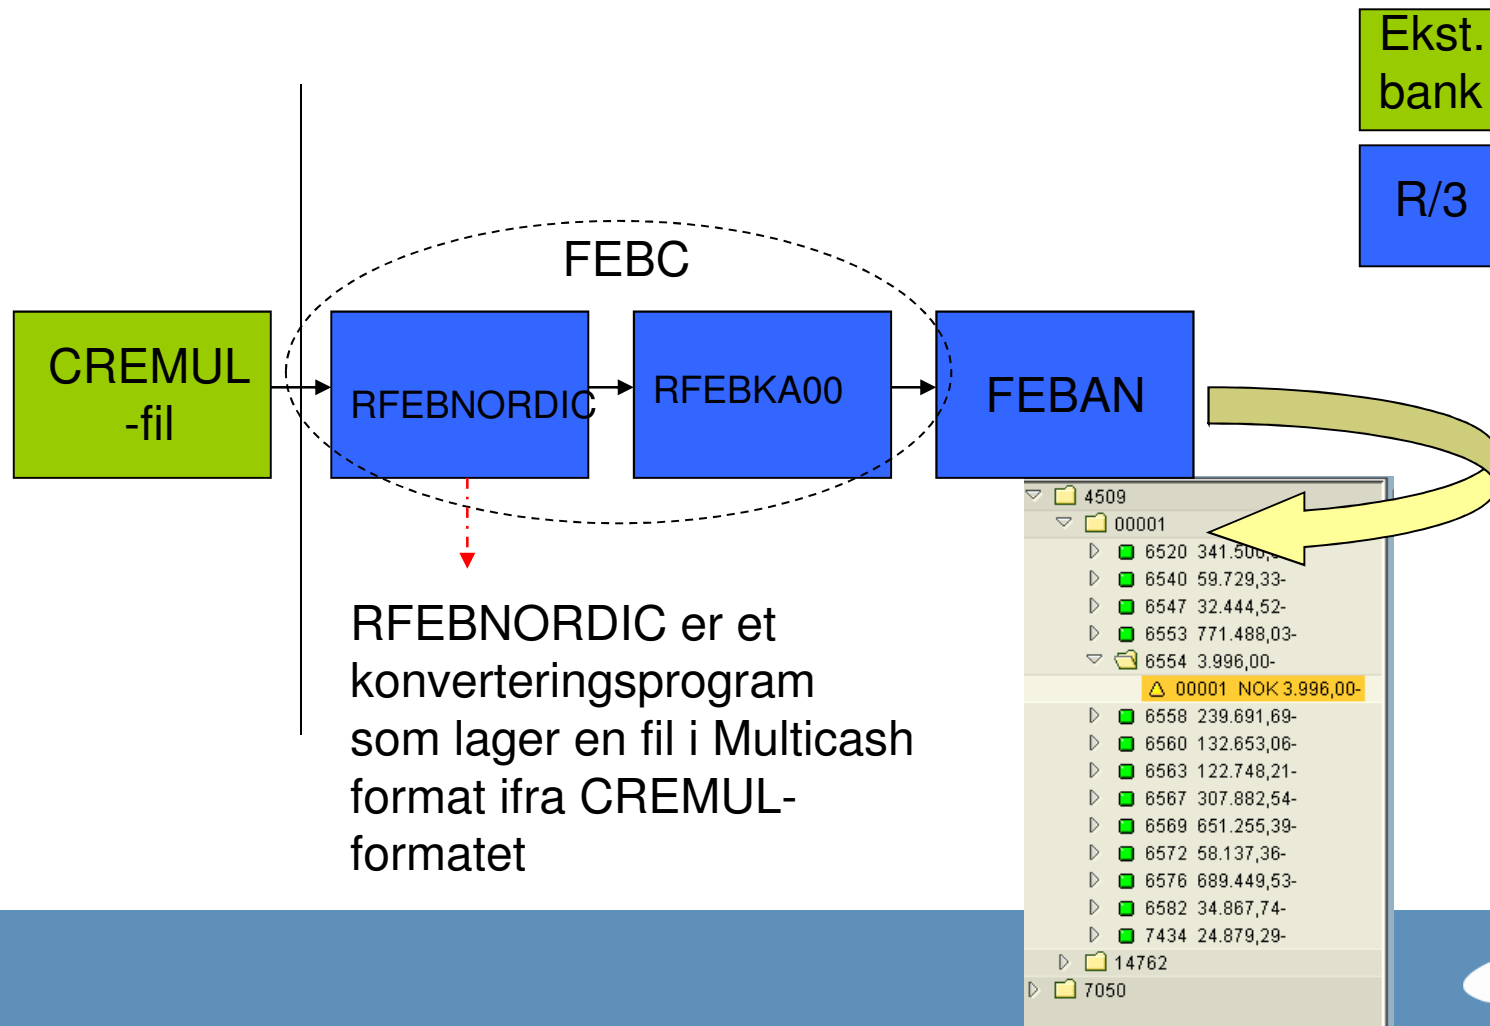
Ekst. bank

R/3

FEBC

CREMUL -fil

RFEBNORDIC

RFEBKA00

FEBAN

RFEBNORDIC er et konverteringsprogram som lager en fil i Multicash format ifra CREMUL-formatet

4509
00001
6520 341.500,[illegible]
6540 59.729,33-
6547 32.444,52-
6553 771.488,03-
6554 3.996,00-
00001 NOK 3.996,00-
6558 239.691,69-
6560 132.653,06-
6563 122.748,21-
6567 307.882,54-
6569 651.255,39-
6572 58.137,36-
6576 689.449,53-
6582 34.867,74-
7434 24.879,29-
14762
7050